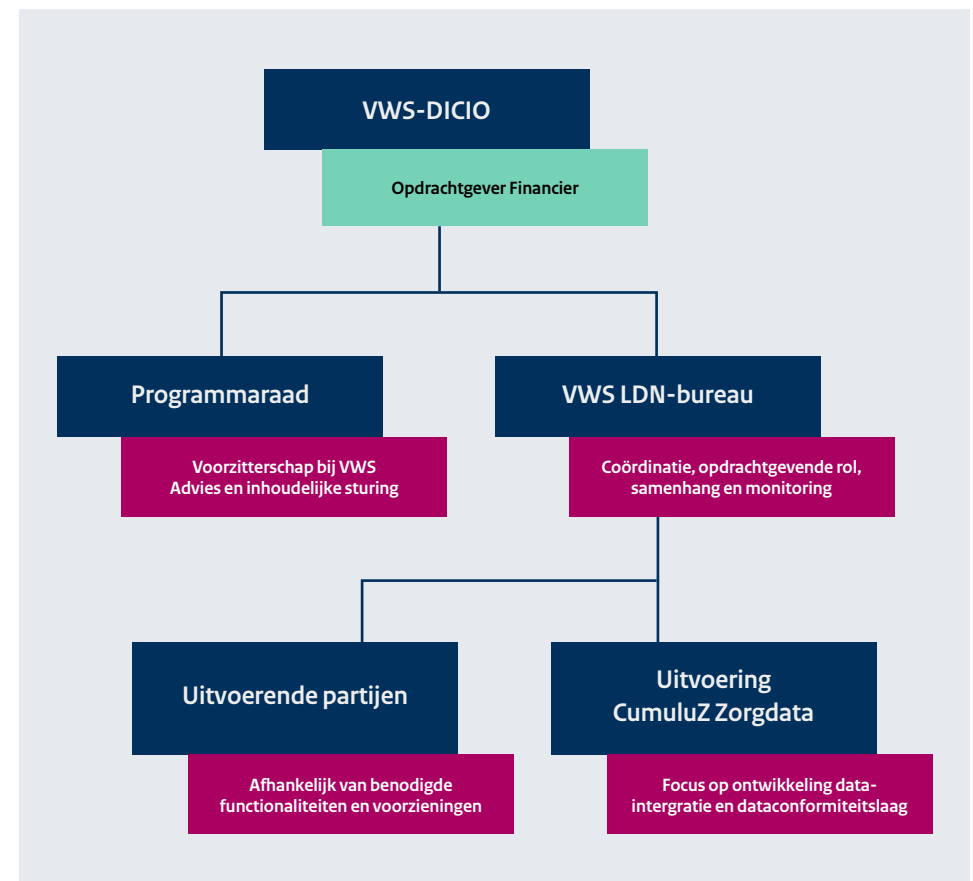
VWS-DICIO

Opdrachtgever Financier

Programmaraad

Voorzitterschap bij VWS
Advies en inhoudelijke sturing

VWS LDN-bureau

Coördinatie, opdrachtgevende rol, samenhang en monitoring

Uitvoerende partijen

Afhankelijk van benodigde functionaliteiten en voorzieningen

Uitvoering
CumuluZ Zorgdata

Focus op ontwikkeling data-intergratie en dataconformiteitslaag